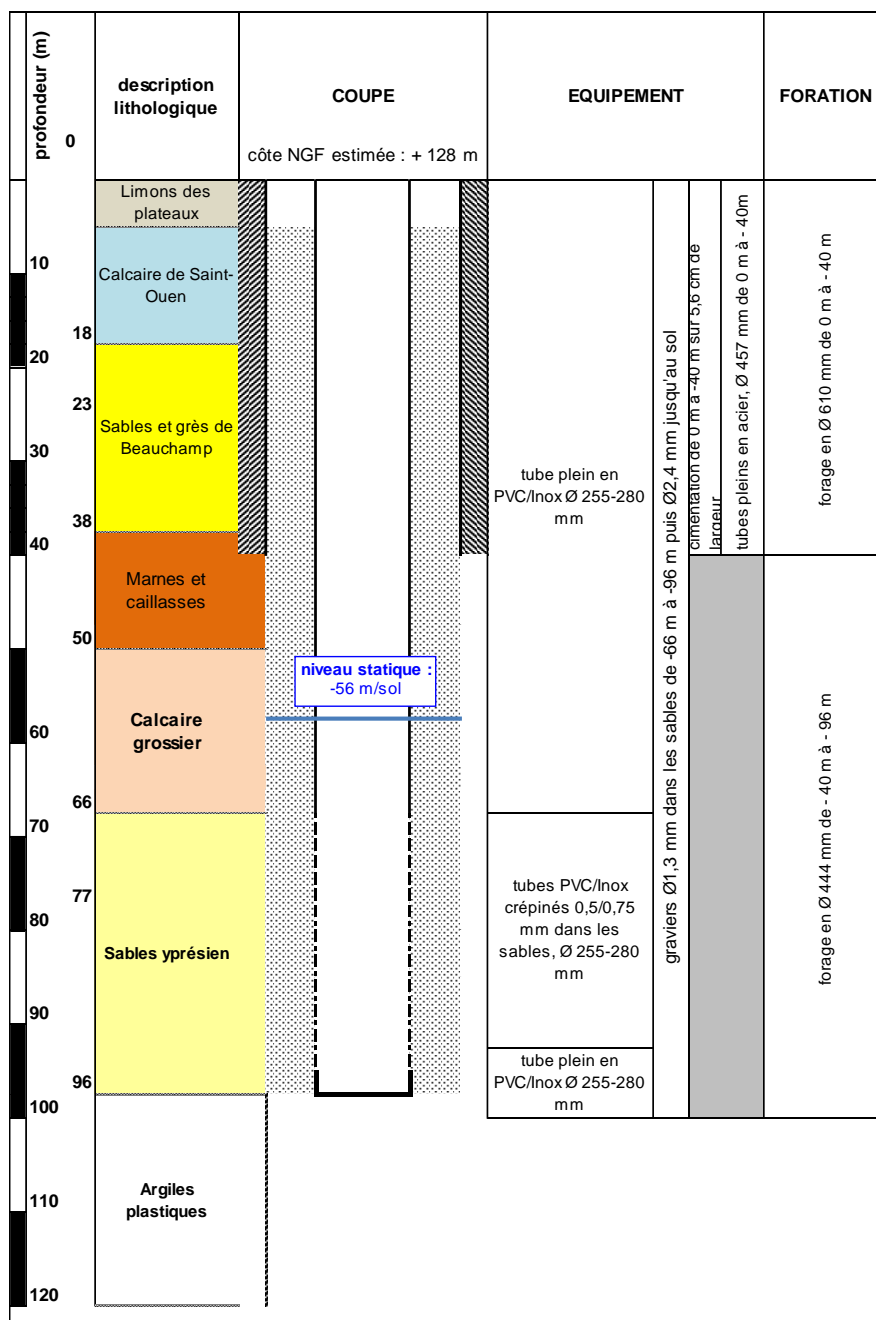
profondeur (m)

0

description lithologique

COUPE

côte NGF estimée : + 128 m

EQUIPEMENT

FORATION

Limons des plateaux

10

Calcaire de Saint-Ouen

18

20

23

Sables et grès de Beauchamp

30

38

40

Marnes et caillasses

50

niveau statique : -56 m/sol

60

Calcaire grossier

66

70

77

80

Sables yprésien

90

96

100

Argiles plastiques

110

120

tube plein en PVC/Inox Ø 255-280 mm

tubes PVC/Inox crépinés 0,5/0,75 mm dans les sables, Ø 255-280 mm

tube plein en PVC/Inox Ø 255-280 mm

graviers Ø1,3 mm dans les sables de -66 m à -96 m puis Ø2,4 mm jusqu'au sol

cimentation de 0 m à -40 m sur 5,6 cm de largeur

tubes pleins en acier, Ø 457 mm de 0 m à - 40m

forage en Ø 610 mm de 0 m à - 40 m

forage en Ø 444 mm de - 40 m à - 96 m